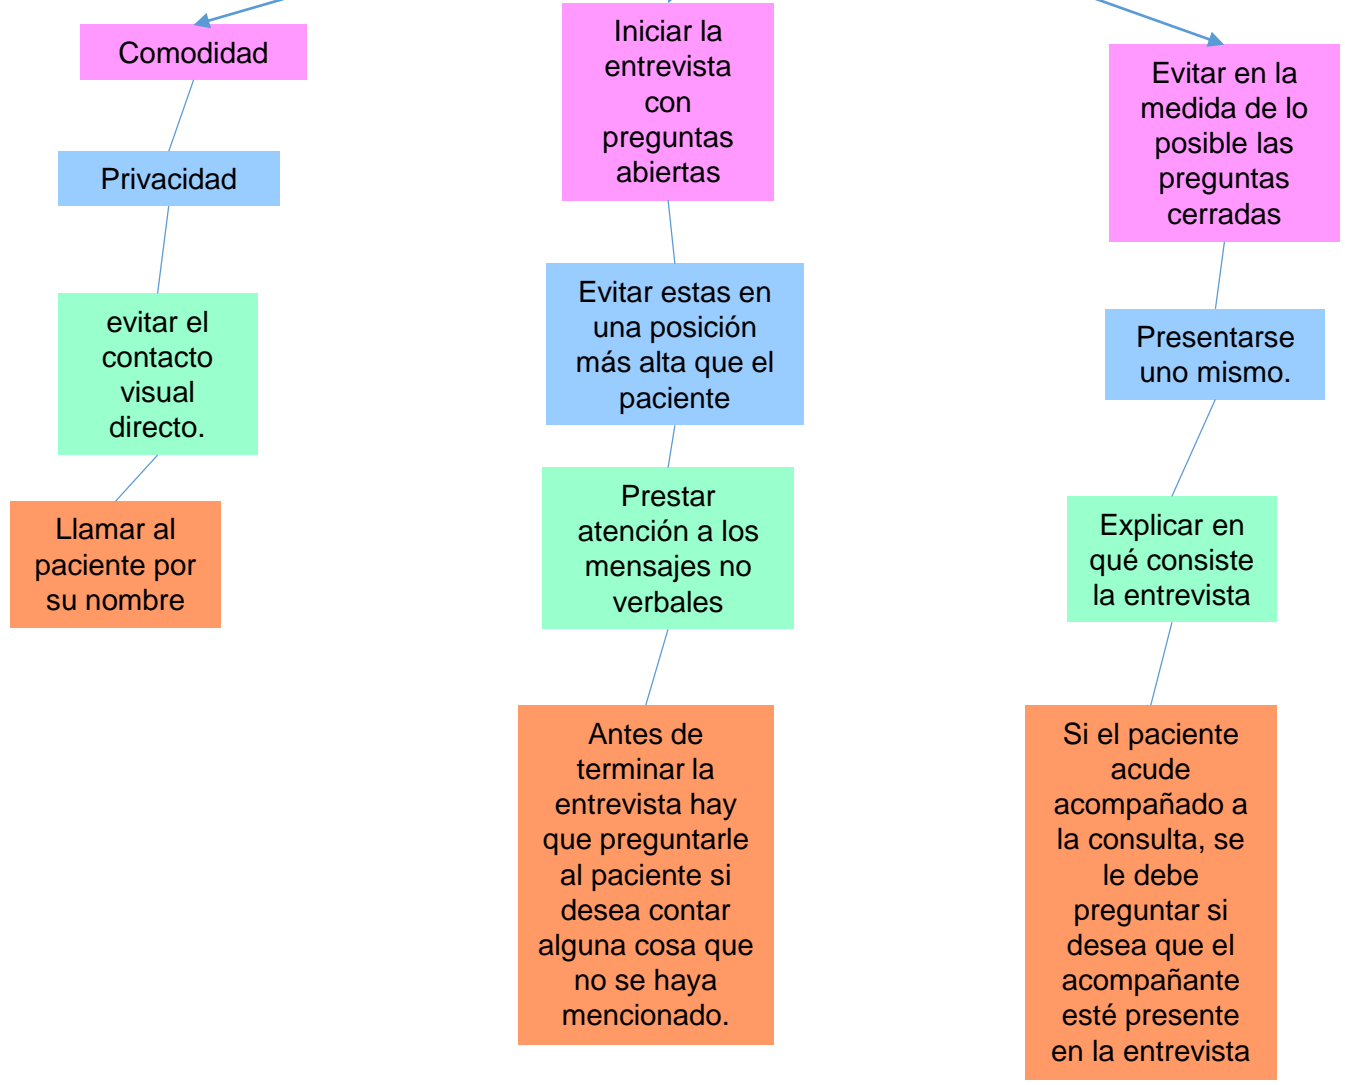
Comodidad

Privacidad

evitar el contacto visual directo.

Llamar al paciente por su nombre

Iniciar la entrevista con preguntas abiertas

Evitar estas en una posición más alta que el paciente

Prestar atención a los mensajes no verbales

Antes de terminar la entrevista hay que preguntarle al paciente si desea contar alguna cosa que no se haya mencionado.

Evitar en la medida de lo posible las preguntas cerradas

Presentarse uno mismo.

Explicar en qué consiste la entrevista

Si el paciente acude acompañado a la consulta, se le debe preguntar si desea que el acompañante esté presente en la entrevista